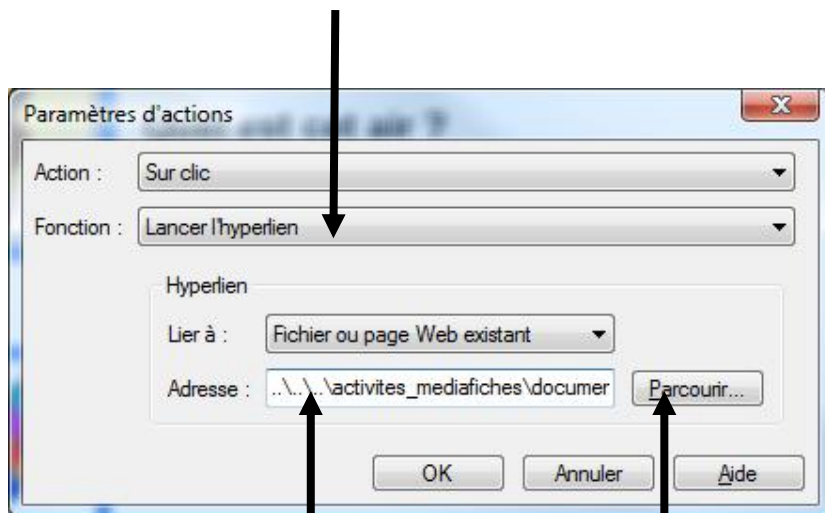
Paramètres d'actions

Action : Sur clic

Fonction : Lancer l'hyperlien

Hyperlien

Lier à : Fichier ou page Web existant

Adresse : ..\..\..\activites_mediafiches\documer

Parcourir...

OK

Annuler

Aide